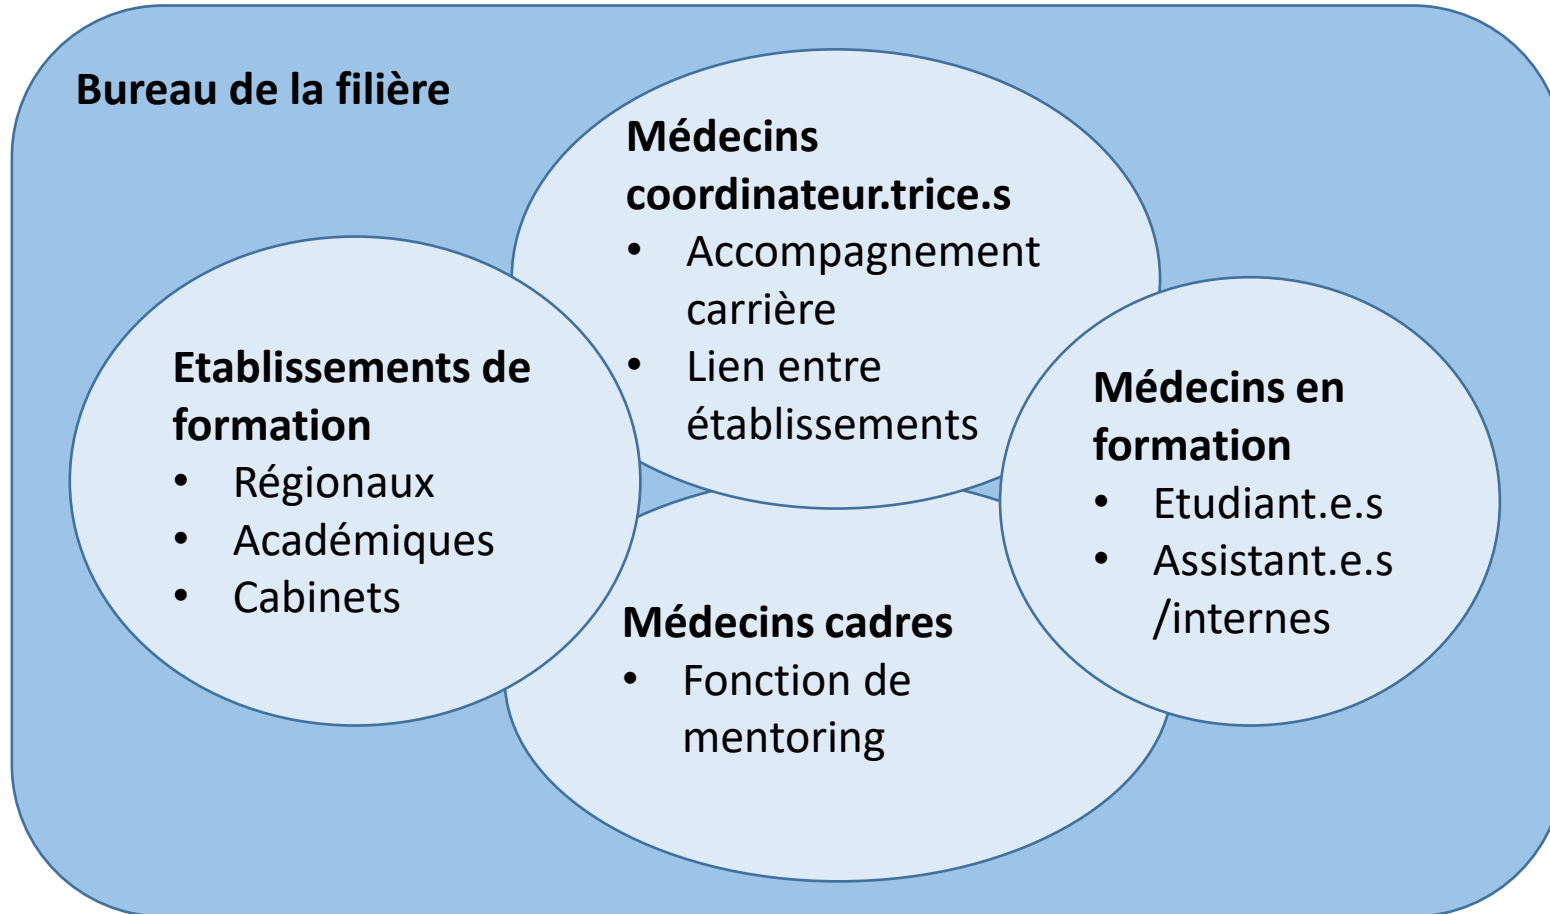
Bureau de la filière

Médecins coordinateur.trice.s
• Accompagnement carrière
• Lien entre établissements

Etablissements de formation
• Régionaux
• Académiques
• Cabinets

Médecins en formation
• Etudiant.e.s
• Assistant.e.s /internes

Médecins cadres
• Fonction de mentoring